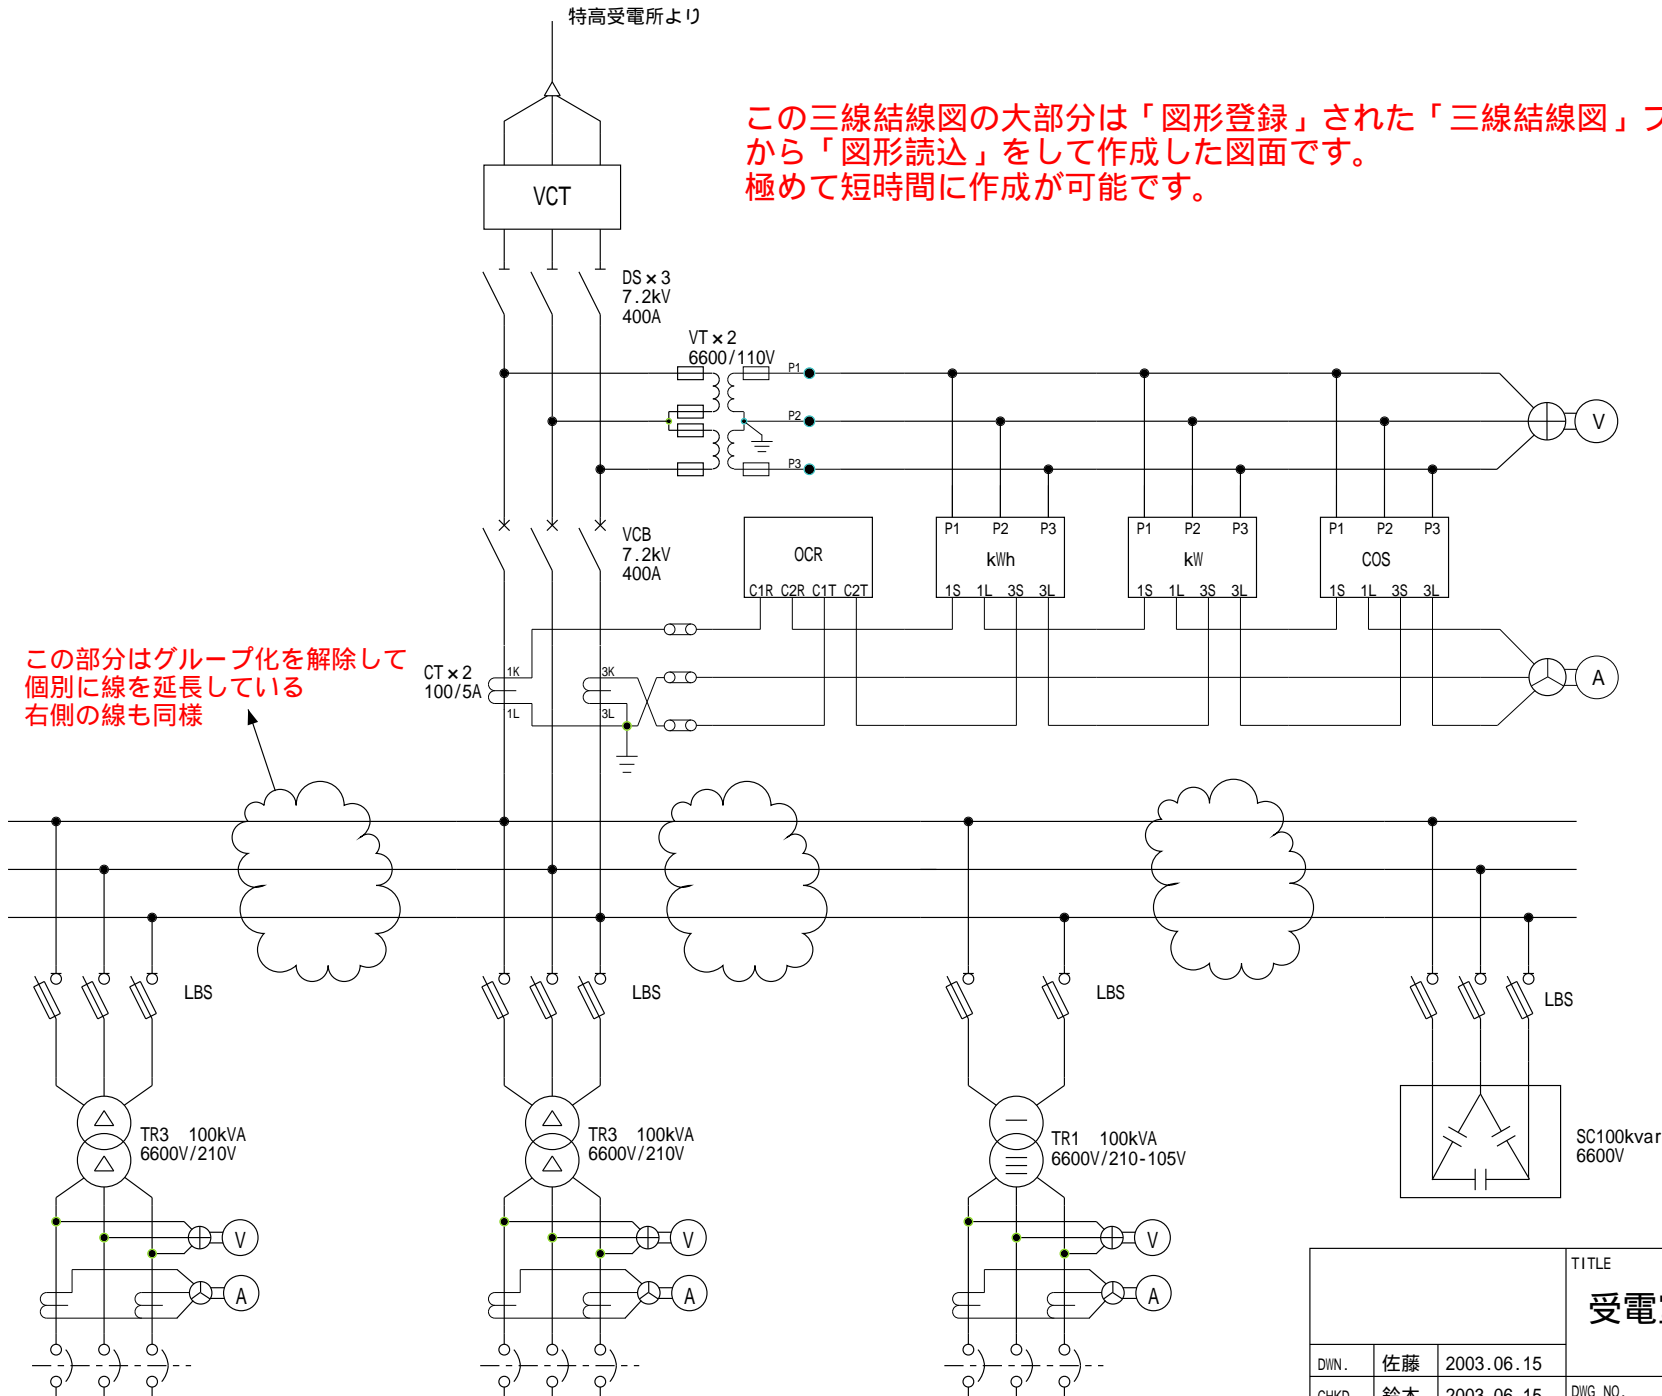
特高受電所より

この三線結線図の大部分は「図形登録」された「三線結線図」フ
から「図形読込」をして作成した図面です。
極めて短時間に作成が可能です。

VCT

DS×3
7.2kV
400A

VT×2
6600/110V

P1
P2
P3

V

VCB
7.2kV
400A

OCR
C1R C2R C1T C2T

P1 P2 P3
kWh
1S 1L 3S 3L

P1 P2 P3
kW
1S 1L 3S 3L

P1 P2 P3
COS
1S 1L 3S 3L

この部分はグループ化を解除して
個別に線を延長している
右側の線も同様

CT×2
100/5A

1K
1L
3K
3L

A

LBS

LBS

LBS

LBS

TR3 100kVA
6600V/210V

TR3 100kVA
6600V/210V

TR1 100kVA
6600V/210-105V

SC100kvar
6600V

V
A
V
A
V
A

TITLE
受電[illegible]

DWN. 佐藤 2003.06.15
CHKD. 鈴木 2003.06.15
DWG NO.